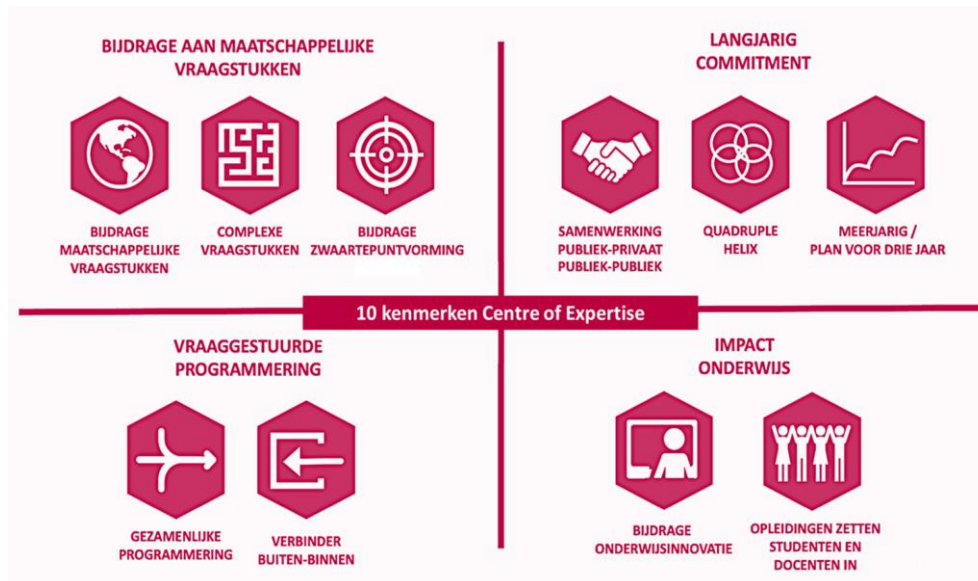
BIJDRAGE AAN MAATSCHAPPELIJKE VRAAGSTUKKEN

BIJDRAGE MAATSCHAPPELIJKE VRAAGSTUKKEN

COMPLEXE VRAAGSTUKKEN

BIJDRAGE ZWAARTEPUNTVORMING

LANGJARIG COMMITMENT

SAMENWERKING PUBLIEK-PRIVAAT PUBLIEK-PUBLIEK

QUADRUPLE HELIX

MEERJARIG / PLAN VOOR DRIE JAAR

10 kenmerken Centre of Expertise

VRAAGGESTUURDE PROGRAMMERING

GEZAMENLIJKE PROGRAMMERING

VERBINDER BUITEN-BINNEN

IMPACT ONDERWIJS

BIJDRAGE ONDERWIJSINNOVATIE

OPLEIDINGEN ZETTEN STUDENTEN EN DOCENTEN IN